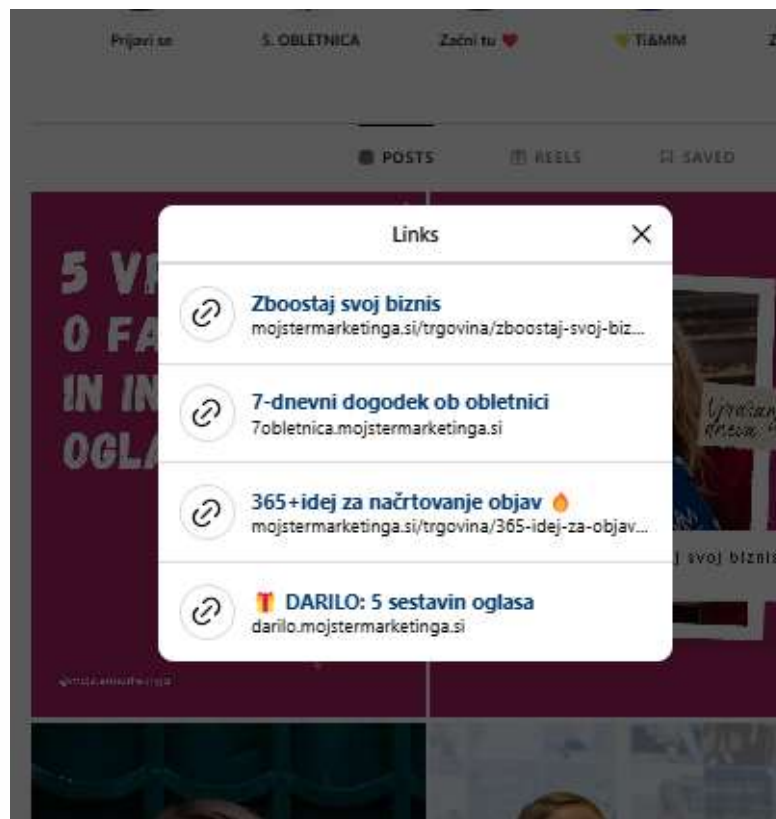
Prijavi se    5. OBLETNICA    Začni tu ❤    TI&MM

POSTS    REELS    SAVED

5 V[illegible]
O FA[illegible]
IN IN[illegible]
OGLA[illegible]

Links

Zboostaj svoj biznis
mojstermarketinga.si/trgovina/zboostaj-svoj-biz...

7-dnevni dogodek ob obletnici
7obletnica.mojstermarketinga.si

365+idej za načrtovanje objav 🔥
mojstermarketinga.si/trgovina/365-idej-za-objav...

DARILO: 5 sestavin oglasa
darilo.mojstermarketinga.si

j svoj biznis